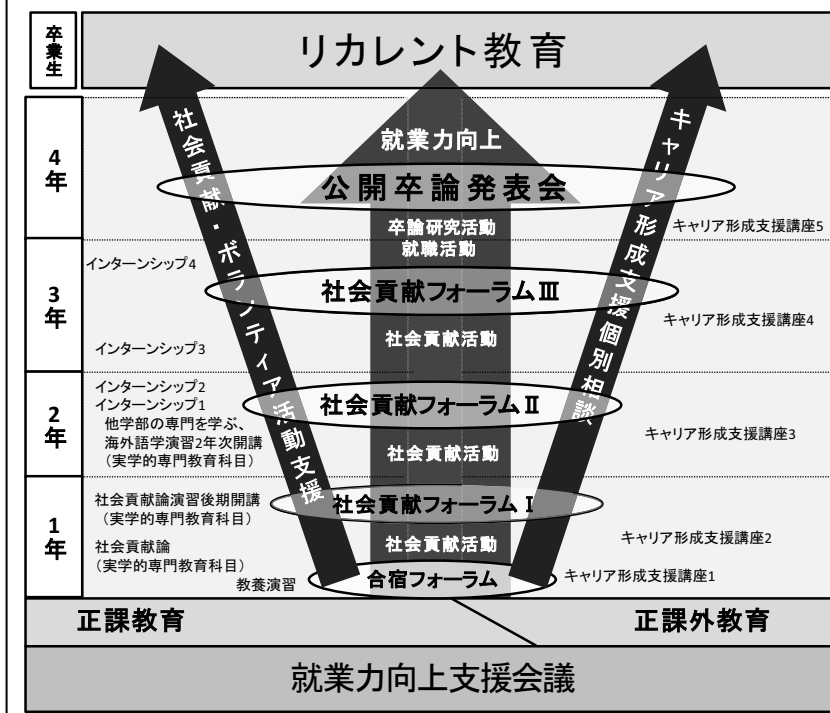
卒業生

リカレント教育

4年

3年

2年

1年

社会貢献・ボランティア活動支援

キャリア形成支援個別相談

就業力向上

公開卒論発表会

卒論研究活動
就職活動

キャリア形成支援講座5

インターンシップ4

社会貢献フォーラムⅢ

キャリア形成支援講座4

社会貢献活動

インターンシップ3

インターンシップ2
インターンシップ1
他学部の専門を学ぶ、
海外語学演習2年次開講
（実学的専門教育科目）

社会貢献フォーラムⅡ

キャリア形成支援講座3

社会貢献活動

社会貢献論演習後期開講
（実学的専門教育科目）

社会貢献フォーラムⅠ

社会貢献論
（実学的専門教育科目）

キャリア形成支援講座2

社会貢献活動

教養演習

合宿フォーラム

キャリア形成支援講座1

正課教育

正課外教育

就業力向上支援会議